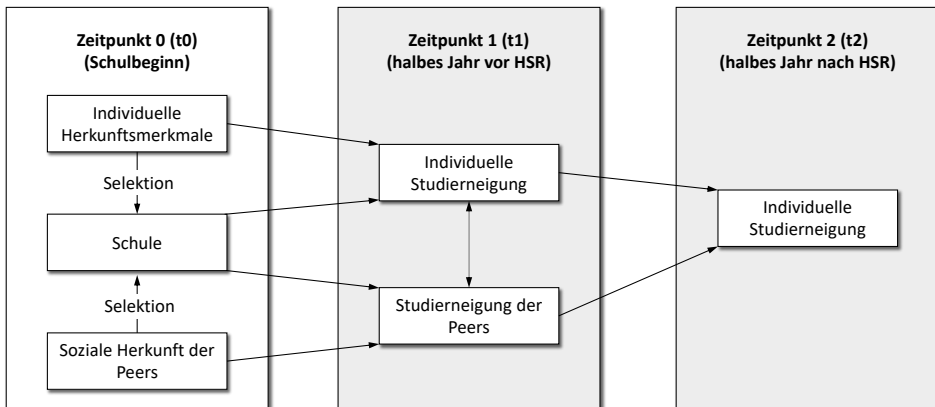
Zeitpunkt 0 (t0)
(Schulbeginn)

Individuelle Herkunftsmerkmale

Selektion

Schule

Selektion

Soziale Herkunft der Peers

Zeitpunkt 1 (t1)
(halbes Jahr vor HSR)

Individuelle Studierneigung

Studierneigung der Peers

Zeitpunkt 2 (t2)
(halbes Jahr nach HSR)

Individuelle Studierneigung